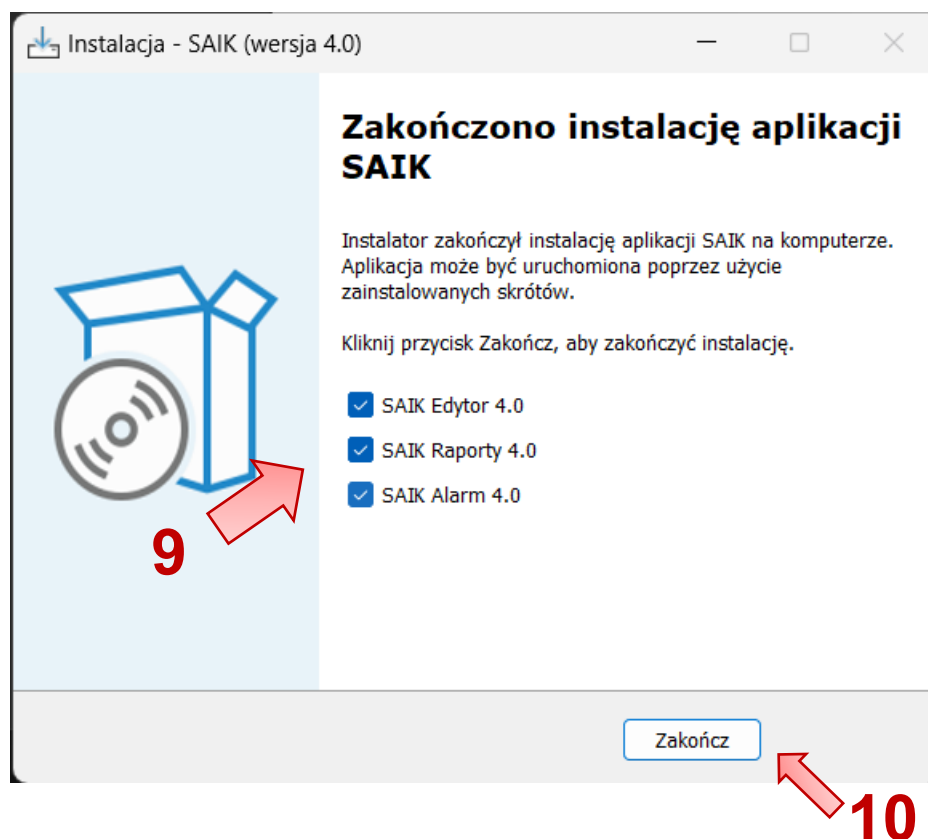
Instalacja - SAIK (wersja 4.0)

Zakończono instalację aplikacji SAIK

Instalator zakończył instalację aplikacji SAIK na komputerze. Aplikacja może być uruchomiona poprzez użycie zainstalowanych skrótów.

Kliknij przycisk Zakończ, aby zakończyć instalację.

SAIK Edytor 4.0

SAIK Raporty 4.0

SAIK Alarm 4.0

9

Zakończ

10